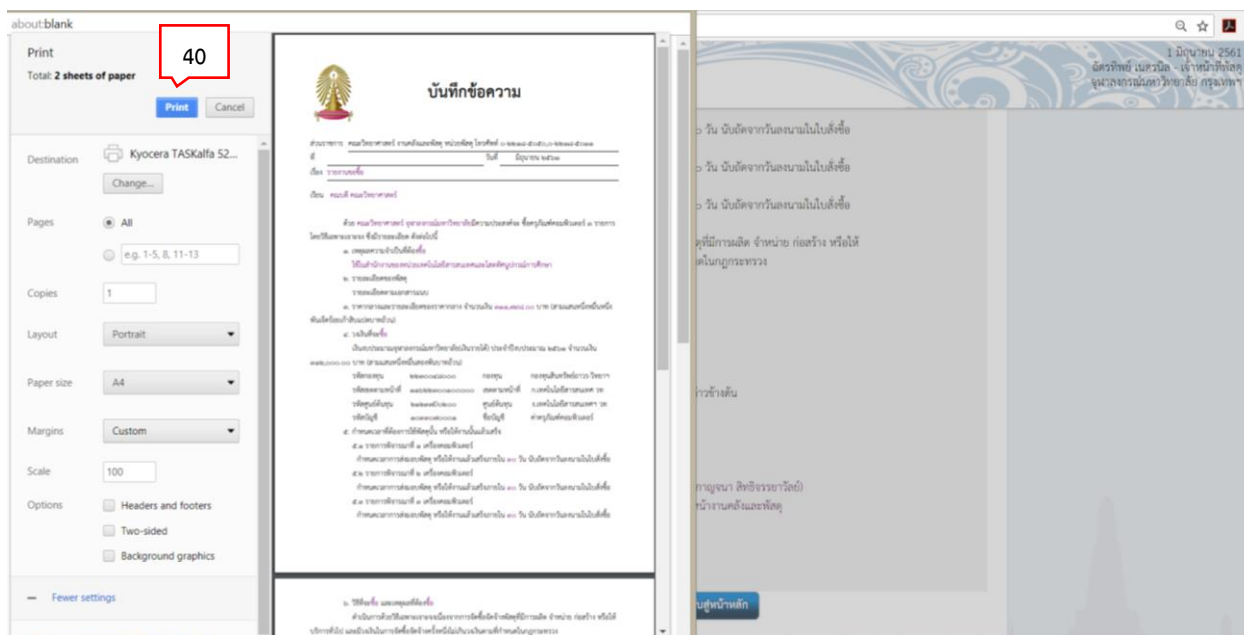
about:blank

Print
Total: 2 sheets of paper

40

Print
Cancel

Destination
Kyocera TASKalfa 52...
Change...

Pages
All
e.g. 1-5, 8, 11-13

Copies
1

Layout
Portrait

Paper size
A4

Margins
Custom

Scale
100

Options
Headers and footers
Two-sided
Background graphics

Fewer settings

บันทึกข้อความ

ส่วนราชการ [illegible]
ที่ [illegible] วันที่ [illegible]
เรื่อง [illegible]

เรียน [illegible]

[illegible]

1 มิถุนายน 2561
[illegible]
จุฬาลงกรณ์มหาวิทยาลัย กรุงเทพฯ

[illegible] วัน นับถัดจากวันลงนามในใบสั่งซื้อ
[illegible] วัน นับถัดจากวันลงนามในใบสั่งซื้อ
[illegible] วัน นับถัดจากวันลงนามในใบสั่งซื้อ

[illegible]ดุที่มีการผลิต จำหน่าย ก่อสร้าง หรือให้
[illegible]ดในกฎกระทรวง

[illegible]ว่าข้างต้น

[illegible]กาญจนา สิทธิจรรยาวัลย์)
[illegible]หน้างานคลังและพัสดุ

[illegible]บสู่หน้าหลัก